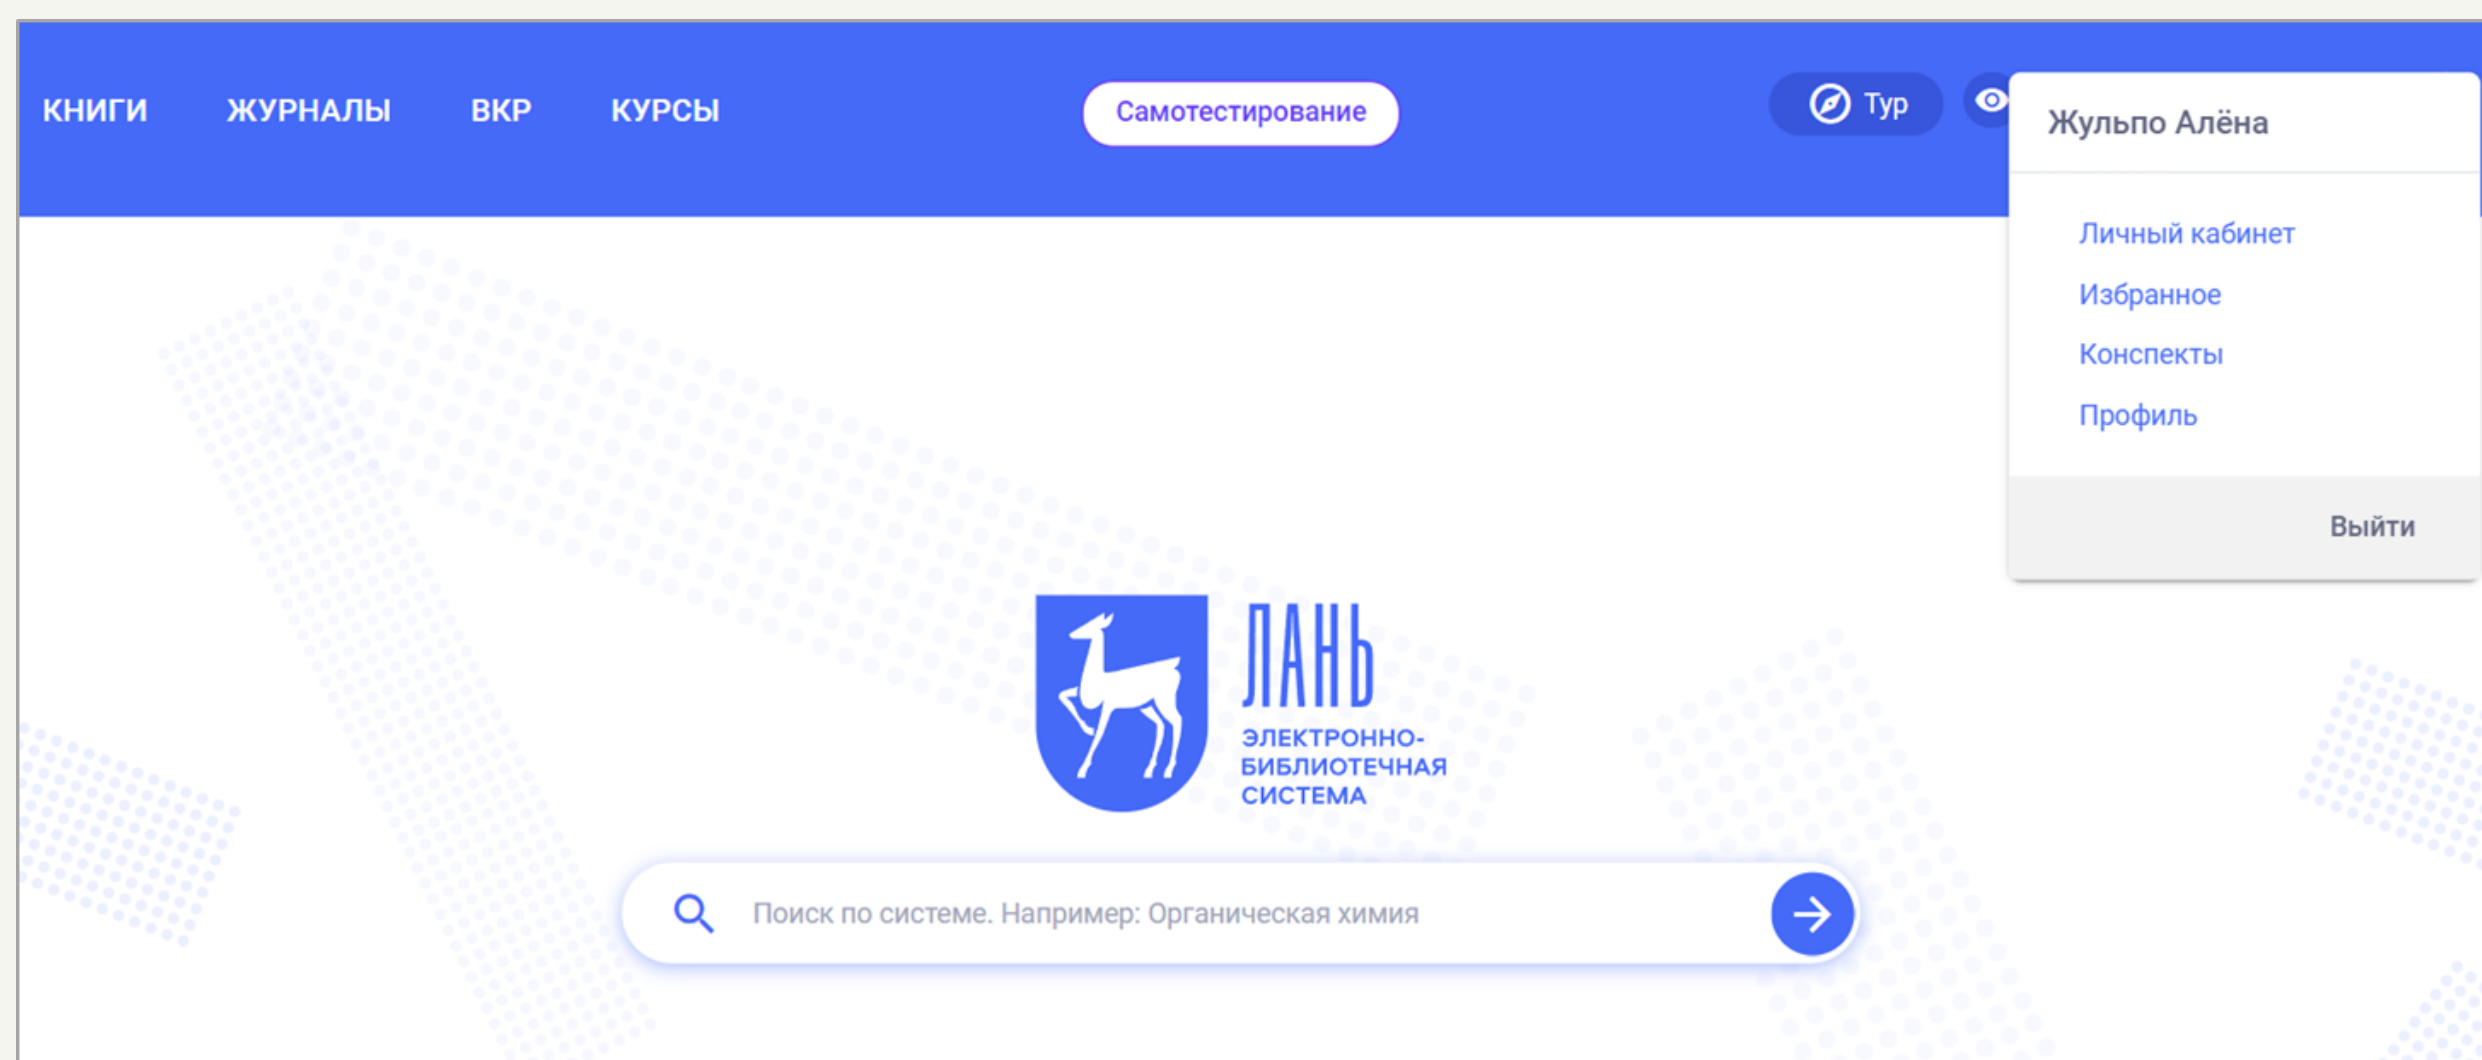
КНИГИ ЖУРНАЛЫ ВКР КУРСЫ

Самотестирование

Тур

Жульпо Алёна

Личный кабинет

Избранное

Конспекты

Профиль

Выйти

ЛАНЬ
ЭЛЕКТРОННО-БИБЛИОТЕЧНАЯ СИСТЕМА

Поиск по системе. Например: Органическая химия